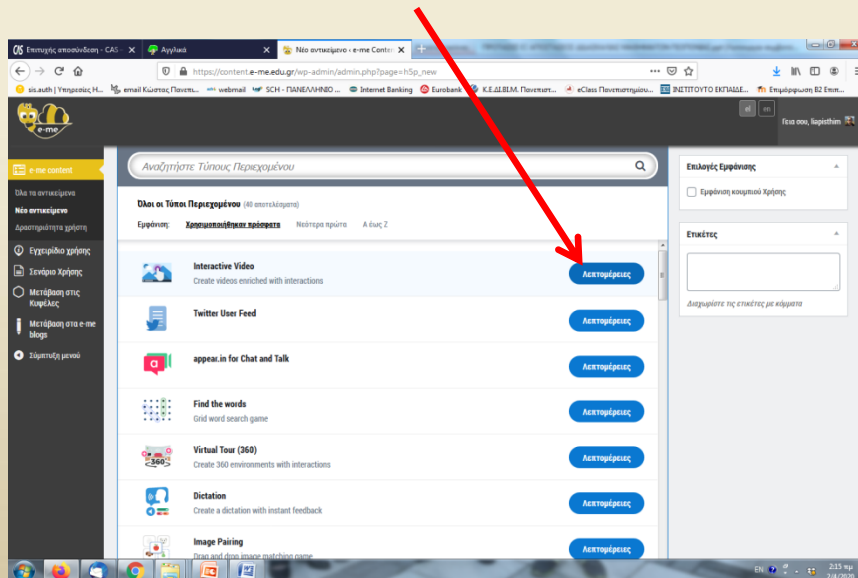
Επιτυχής αποσύνδεση - CAS
Αγγλικά
Νέο αντικείμενο ‹ e-me Conten

https://content.e-me.edu.gr/wp-admin/admin.php?page=h5p_new

sis.auth | Υπηρεσίες Η... email Κώστας Πανεπι... webmail SCH - ΠΑΝΕΛΛΗΝΙΟ ... Internet Banking Eurobank Κ.Ε.Δ.ΒΙ.Μ. Πανεπιστ... eClass Πανεπιστημίου... ΙΝΣΤΙΤΟΥΤΟ ΕΚΠΑΙΔΕ... Επιμόρφωση Β2 Επιπ...

e-me

el en

Γεια σου, liapisthim

e-me content
Όλα τα αντικείμενα
Νέο αντικείμενο
Δραστηριότητα χρήστη
Εγχειρίδιο χρήσης
Σενάριο Χρήσης
Μετάβαση στις Κυψέλες
Μετάβαση στα e-me blogs
Σύμπτυξη μενού

Αναζητήστε Τύπους Περιεχομένου

Όλοι οι Τύποι Περιεχομένου (40 αποτελέσματα)

Εμφάνιση: Χρησιμοποιήθηκαν πρόσφατα Νεότερα πρώτα Α έως Ζ

Interactive Video
Create videos enriched with interactions
Λεπτομέρειες

Twitter User Feed
Λεπτομέρειες

appear.in for Chat and Talk
Λεπτομέρειες

Find the words
Grid word search game
Λεπτομέρειες

Virtual Tour (360)
Create 360 environments with interactions
Λεπτομέρειες

Dictation
Create a dictation with instant feedback
Λεπτομέρειες

Image Pairing
Drag and drop image matching game
Λεπτομέρειες

Επιλογές Εμφάνισης
Εμφάνιση κουμπιού Χρήσης

Ετικέτες
Διαχωρίστε τις ετικέτες με κόμματα

EN 2:15 πμ 2/4/2020